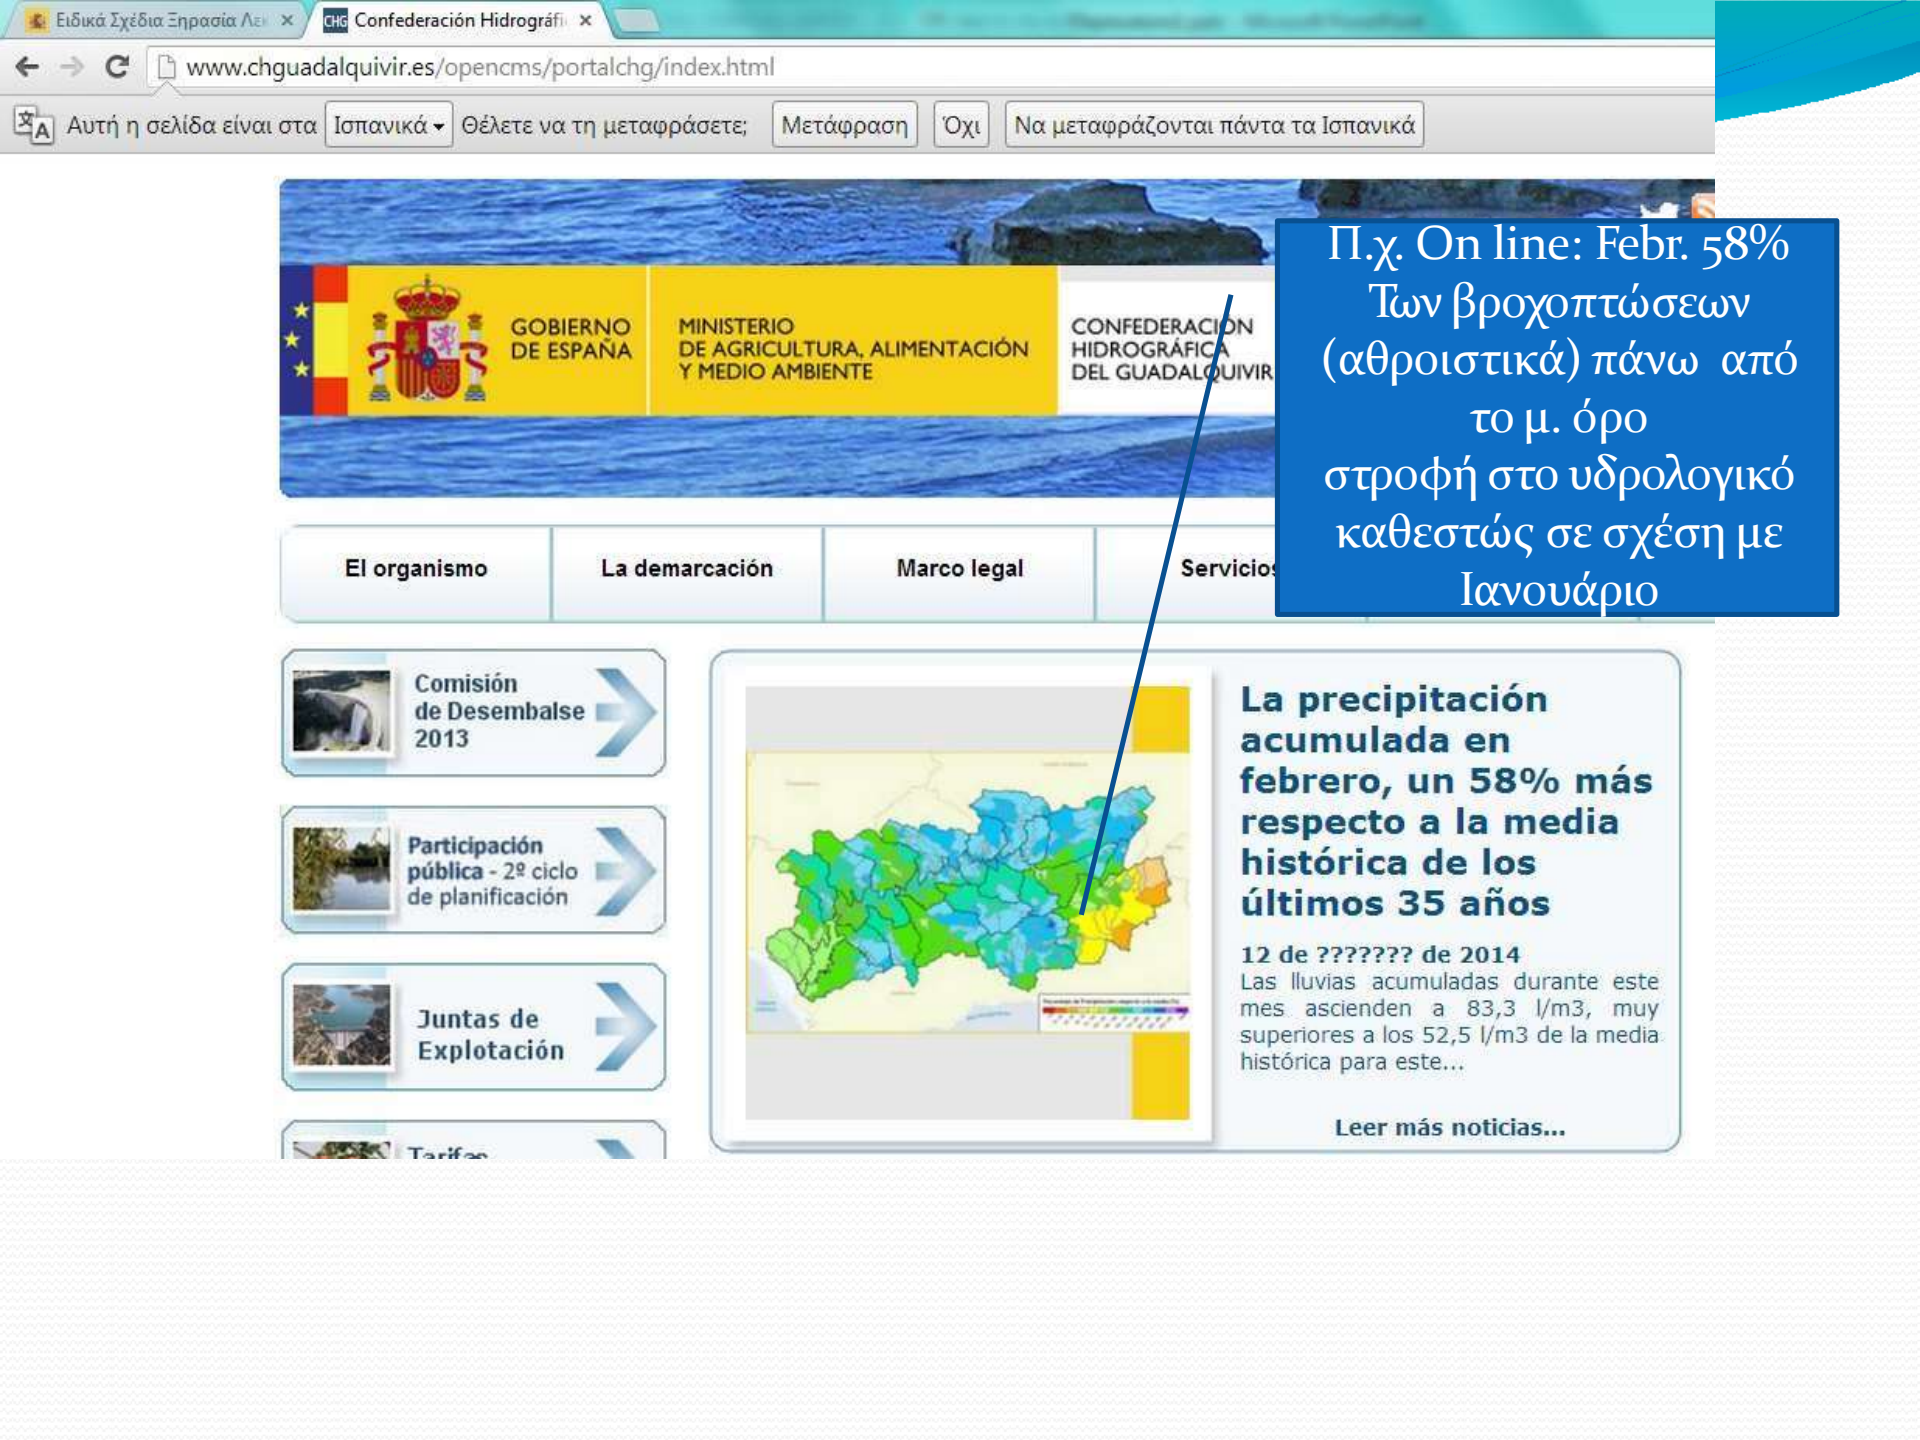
Ειδικά Σχέδια Ξηρασία Λει ×
CHG Confederación Hidrográfi ×

www.chguadalquivir.es/opencms/portalchg/index.html

Αυτή η σελίδα είναι στα Ισπανικά Θέλετε να τη μεταφράσετε; Μετάφραση Όχι Να μεταφράζονται πάντα τα Ισπανικά

GOBIERNO DE ESPAÑA
MINISTERIO DE AGRICULTURA, ALIMENTACIÓN Y MEDIO AMBIENTE
CONFEDERACIÓN HIDROGRÁFICA DEL GUADALQUIVIR

Π.χ. On line: Febr. 58% Των βροχοπτώσεων (αθροιστικά) πάνω από το μ. όρο
στροφή στο υδρολογικό καθεστώς σε σχέση με Ιανουάριο

El organismo
La demarcación
Marco legal
Servicios

Comisión de Desembalse 2013

Participación pública - 2º ciclo de planificación

Juntas de Explotación

Tarifas

La precipitación acumulada en febrero, un 58% más respecto a la media histórica de los últimos 35 años

12 de ??????? de 2014
Las lluvias acumuladas durante este mes ascienden a 83,3 l/m3, muy superiores a los 52,5 l/m3 de la media histórica para este...

Leer más noticias...